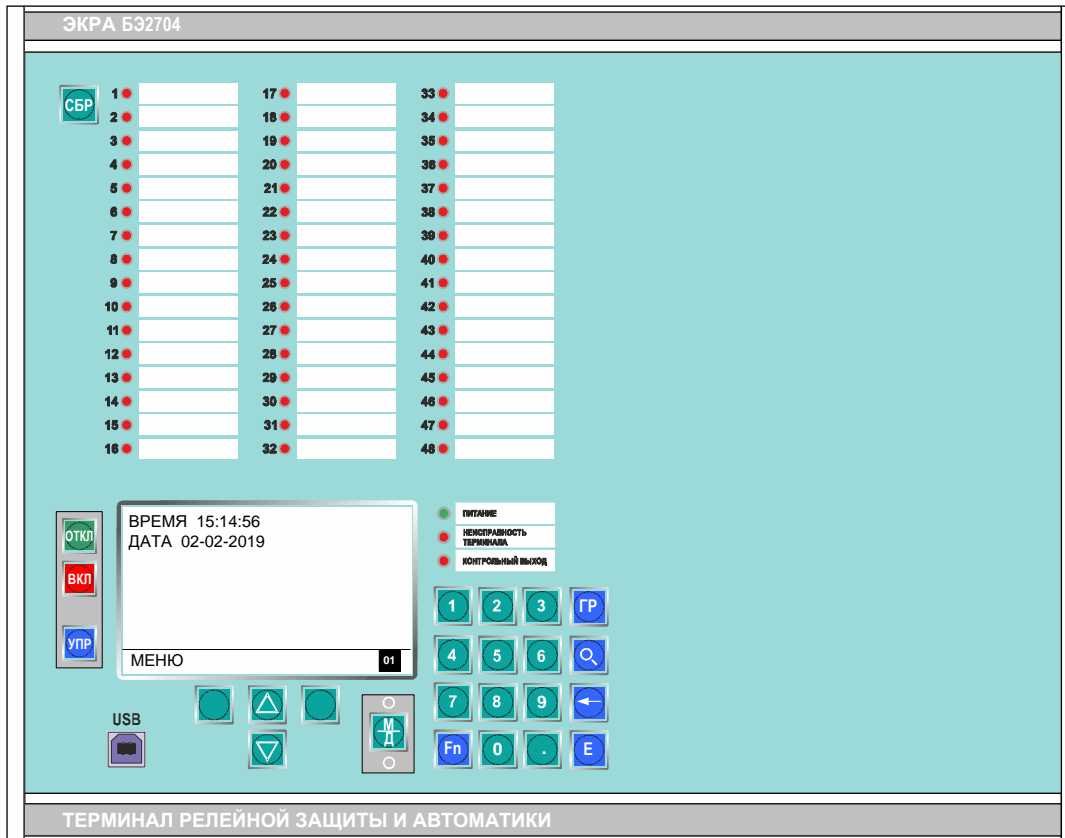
ЭКРА БЭ2704

СБР

1
2
3
4
5
6
7
8
9
10
11
12
13
14
15
16

17
18
19
20
21
22
23
24
25
26
27
28
29
30
31
32

33
34
35
36
37
38
39
40
41
42
43
44
45
46
47
48

ОТКЛ
ВКЛ
УПР

ВРЕМЯ 15:14:56
ДАТА 02-02-2019

МЕНЮ 01

ПИТАНИЕ
НЕИСПРАВНОСТЬ ТЕРМИНАЛА
КОНТРОЛЬНЫЙ ВЫХОД

1 2 3 ГР
4 5 6
7 8 9
Fn 0 . E

М
Д

USB

ТЕРМИНАЛ РЕЛЕЙНОЙ ЗАЩИТЫ И АВТОМАТИКИ